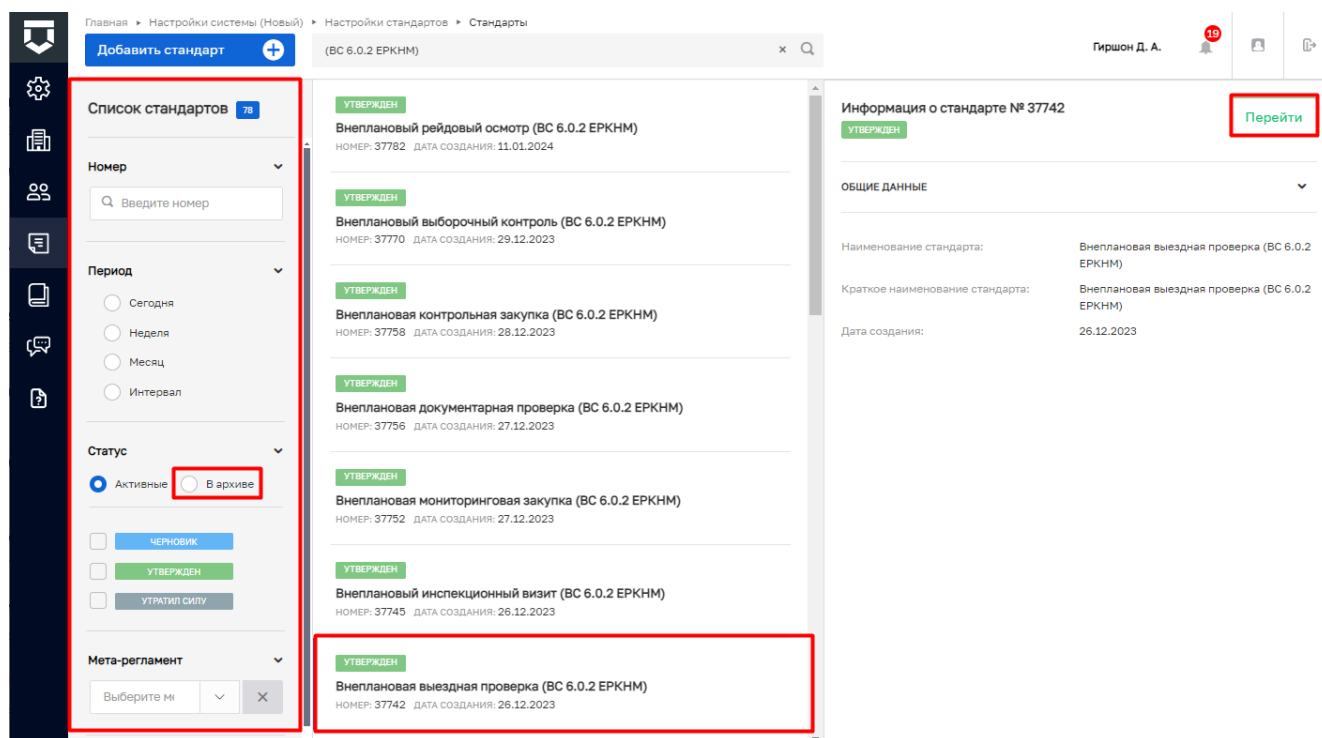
Главная ▸ Настройки системы (Новый) ▸ Настройки стандартов ▸ Стандарты

Добавить стандарт

(ВС 6.0.2 ЕРКНМ)

Гиршон Д. А.

19

Список стандартов 78

Номер

Введите номер

Период

Сегодня

Неделя

Месяц

Интервал

Статус

Активные

В архиве

ЧЕРНОВИК

УТВЕРЖДЕН

УТРАТИЛ СИЛУ

Мета-регламент

Выберите м

УТВЕРЖДЕН
Внеплановый рейдовый осмотр (ВС 6.0.2 ЕРКНМ)
НОМЕР: 37782 ДАТА СОЗДАНИЯ: 11.01.2024

УТВЕРЖДЕН
Внеплановый выборочный контроль (ВС 6.0.2 ЕРКНМ)
НОМЕР: 37770 ДАТА СОЗДАНИЯ: 29.12.2023

УТВЕРЖДЕН
Внеплановая контрольная закупка (ВС 6.0.2 ЕРКНМ)
НОМЕР: 37758 ДАТА СОЗДАНИЯ: 28.12.2023

УТВЕРЖДЕН
Внеплановая документарная проверка (ВС 6.0.2 ЕРКНМ)
НОМЕР: 37756 ДАТА СОЗДАНИЯ: 27.12.2023

УТВЕРЖДЕН
Внеплановая мониторинговая закупка (ВС 6.0.2 ЕРКНМ)
НОМЕР: 37752 ДАТА СОЗДАНИЯ: 27.12.2023

УТВЕРЖДЕН
Внеплановый инспекционный визит (ВС 6.0.2 ЕРКНМ)
НОМЕР: 37745 ДАТА СОЗДАНИЯ: 26.12.2023

УТВЕРЖДЕН
Внеплановая выездная проверка (ВС 6.0.2 ЕРКНМ)
НОМЕР: 37742 ДАТА СОЗДАНИЯ: 26.12.2023

Информация о стандарте № 37742
УТВЕРЖДЕН

Перейти

ОБЩИЕ ДАННЫЕ

Наименование стандарта: Внеплановая выездная проверка (ВС 6.0.2 ЕРКНМ)

Краткое наименование стандарта: Внеплановая выездная проверка (ВС 6.0.2 ЕРКНМ)

Дата создания: 26.12.2023